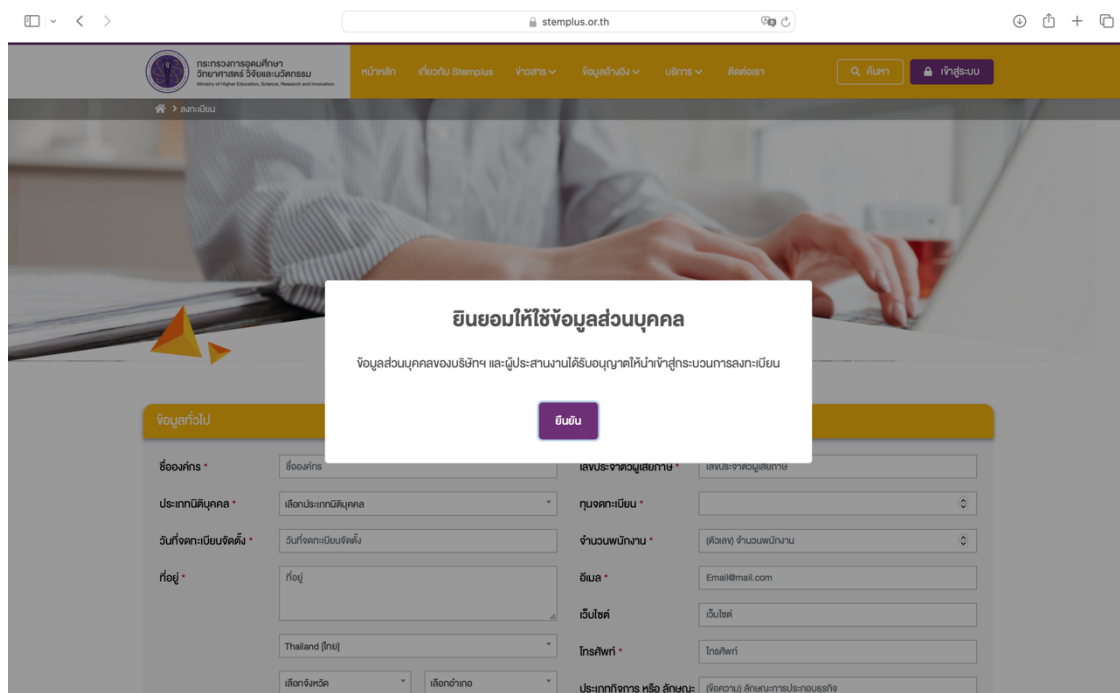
stemplus.or.th

กระทรวงการอุดมศึกษา วิทยาศาสตร์ วิจัยและนวัตกรรม
Ministry of Higher Education, Science, Research and Innovation

หน้าหลัก เกี่ยวกับ Stemplus ข่าวสาร ข้อมูลอ้างอิง บริการ ติดต่อเรา ค้นหา เข้าสู่ระบบ

> ลงทะเบียน

ยินยอมให้ใช้ข้อมูลส่วนบุคคล

ข้อมูลส่วนบุคคลของบริษัทฯ และผู้ประสานงานได้รับอนุญาตให้นำเข้าสู่กระบวนการลงทะเบียน

ยืนยัน

ข้อมูลทั่วไป

ชื่อองค์กร * ชื่อองค์กร
เลขประจำตัวผู้เสียภาษี * เลขประจำตัวผู้เสียภาษี
ประเภทนิติบุคคล * เลือกประเภทนิติบุคคล
ทุนจดทะเบียน *
วันที่จดทะเบียนจัดตั้ง * วันที่จดทะเบียนจัดตั้ง
จำนวนพนักงาน * (ตัวเลข) จำนวนพนักงาน
ที่อยู่ * ที่อยู่
อีเมล * Email@mail.com
เว็บไซต์ เว็บไซต์
Thailand (ไทย)
โทรศัพท์ * โทรศัพท์
เลือกจังหวัด
เลือกอำเภอ
ประเภทกิจการ หรือ ลักษณะ (ข้อความ) ลักษณะการประกอบธุรกิจ